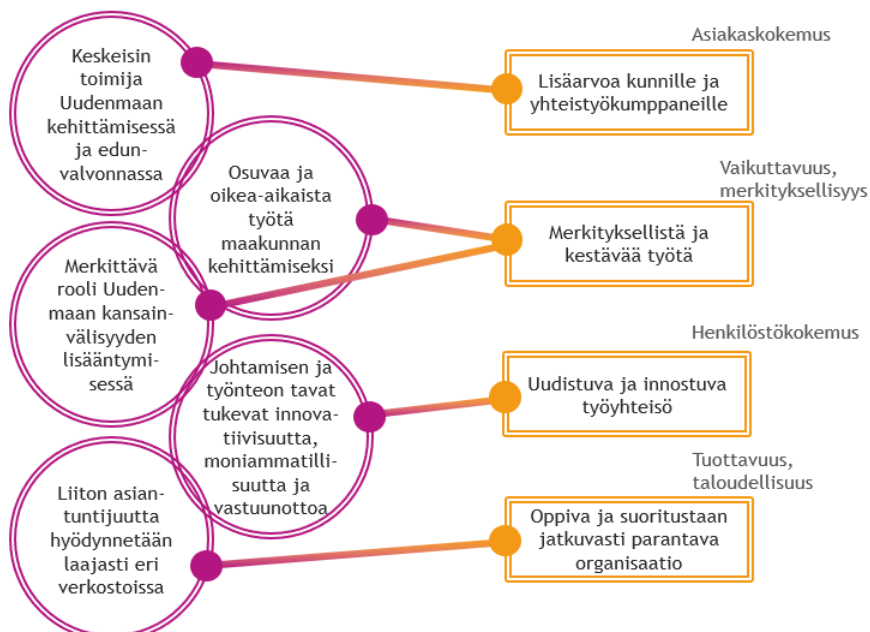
Keskeisin toimija Uudenmaan kehittämisessä ja edunvalvonnassa

Osuvaa ja oikea-aikaista työtä maakunnan kehittämiseksi

Merkittävä rooli Uudenmaan kansainvälisyyden lisääntymisessä

Johtamisen ja työnteon tavat tukevat innovatiivisuutta, moniammatillisuutta ja vastuunottoa

Liiton asiantuntijuutta hyödynnetään laajasti eri verkostoissa

Asiakaskokemus

Lisäarvoa kunnille ja yhteistyökumppaneille

Vaikuttavuus, merkityksellisyys

Merkityksellistä ja kestävää työtä

Henkilöstökokemus

Uudistuva ja innostuva työyhteisö

Tuottavuus, taloudellisuus

Oppiva ja suoritustaan jatkuvasti parantava organisaatio